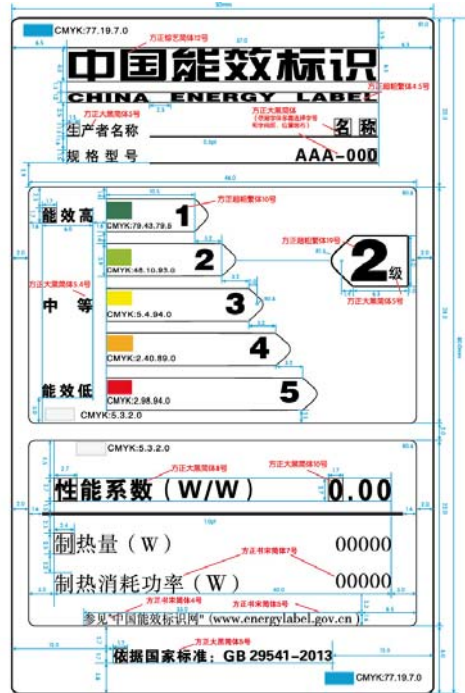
CMYK:77.19.7.0

方正综艺简体10号

中国能效标识

CHINA ENERGY LABEL

方正超粗黑简体4.5号

方正大黑简体5号

方正黑体简体

生产者名称

名称

规格型号

AAA-000

能效高

CMYK:79.43.79.8

1

方正超粗黑简体10号

2

CMYK:48.10.93.0

方正超粗黑简体19号

2级

方正大黑简体5.4号

方正大黑简体5号

中 等

3

CMYK:5.4.94.0

4

CMYK:2.40.89.0

能效低

5

CMYK:2.98.94.0

CMYK:5.3.2.0

CMYK:5.3.2.0

方正大黑简体8号

方正大黑简体10号

性能系数（W/W）

0.00

制热量（W）

00000

方正书宋简体7号

制热消耗功率（W）

00000

方正书宋简体4号

方正书宋简体5号

参见"中国能效标识网"（www.energylabel.gov.cn）

方正大黑简体5号

依据国家标准：GB 29541-2013

CMYK:77.19.7.0